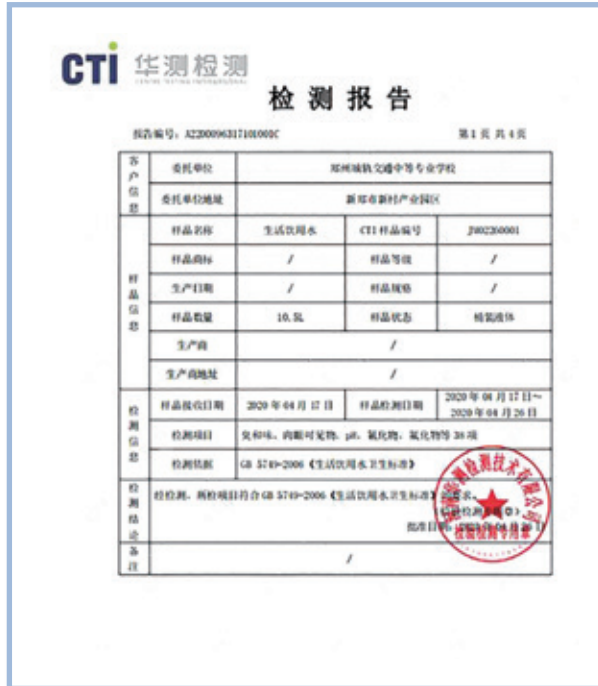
CTI 华测检测
CENTRE TESTING INTERNATIONAL

检 测 报 告

报告编号：A2200096317101000C　　第1页 共4页

| 客户信息 | 委托单位 | 郑州城轨交通中等专业学校 | | |
|---|---|---|---|---|
| | 委托单位地址 | 新郑市新村产业园区 | | |
| 样品信息 | 样品名称 | 生活饮用水 | CTI样品编号 | J002260001 |
| | 样品商标 | / | 样品等级 | / |
| | 生产日期 | / | 样品规格 | / |
| | 样品数量 | 10.5L | 样品状态 | 棕黄液体 |
| | 生产商 | / | | |
| | 生产商地址 | / | | |
| 检测信息 | 样品接收日期 | 2020年04月17日 | 样品检测日期 | 2020年04月17日～2020年04月26日 |
| | 检测项目 | 臭和味、肉眼可见物、pH、氟化物、氰化物等38项 | | |
| | 检测依据 | GB 5749-2006《生活饮用水卫生标准》 | | |
| 检测结论 | 经检测，所检项目符合GB 5749-2006《生活饮用水卫生标准》要求。（检验检测专用章） 批准日期：2020年04月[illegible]日 | | | |
| 备注 | / | | | |

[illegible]检测技术有限公司 检验检测专用章